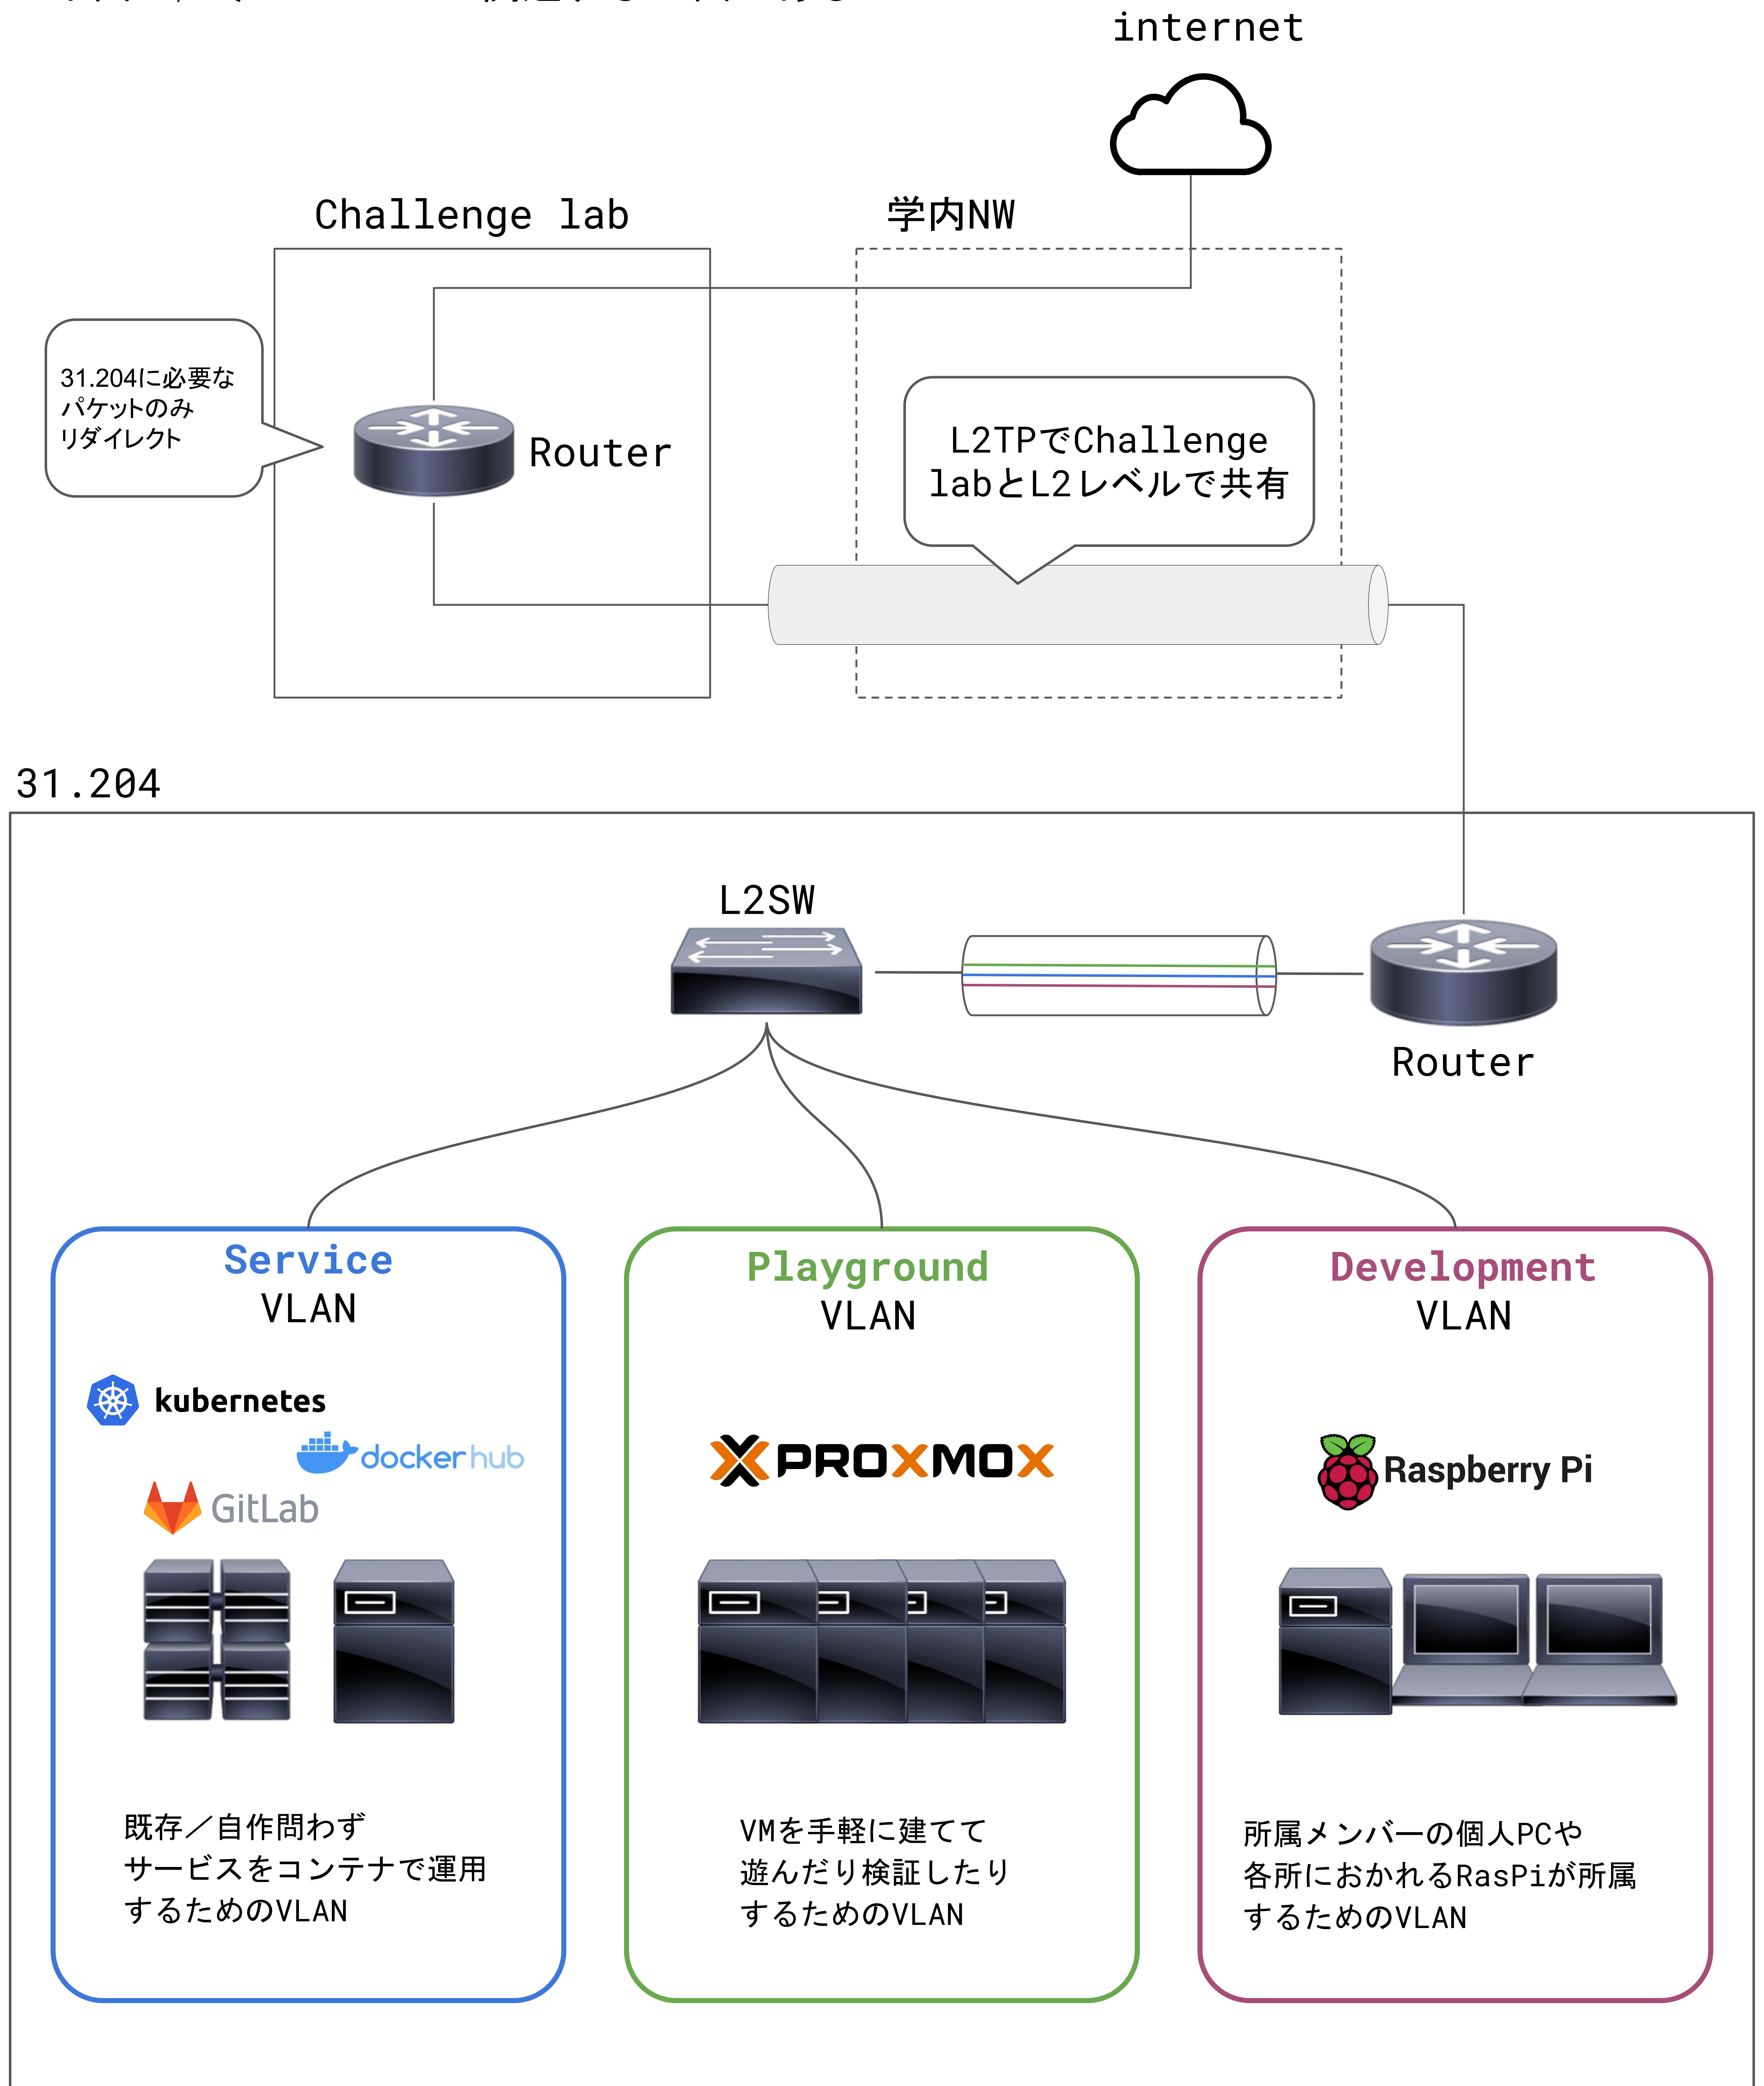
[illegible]

internet

Challenge lab

学内NW

31.204に必要なパケットのみリダイレクト

Router

L2TPでChallenge labとL2レベルで共有

31.204

L2SW

Router

Service
VLAN

kubernetes

docker hub

GitLab

既存／自作問わずサービスをコンテナで運用するためのVLAN

Playground
VLAN

PROXMOX

VMを手軽に建てて遊んだり検証したりするためのVLAN

Development
VLAN

Raspberry Pi

所属メンバーの個人PCや各所におかれるRasPiが所属するためのVLAN